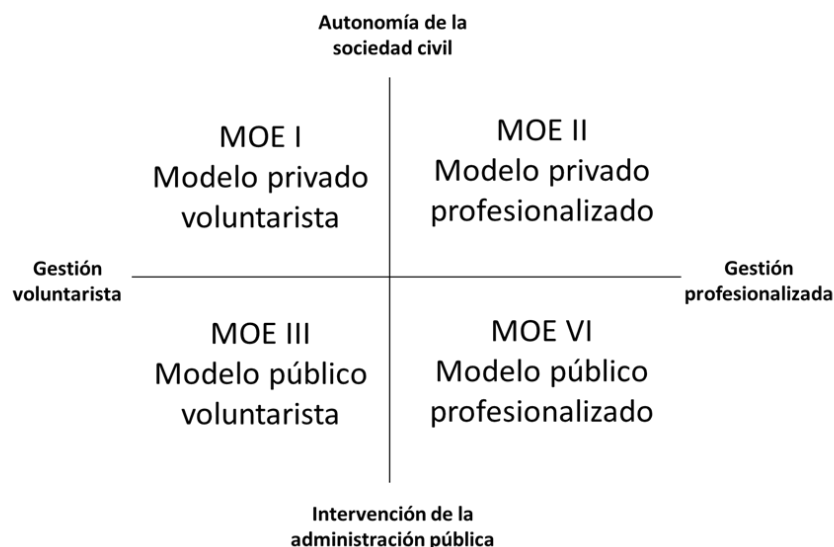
Autonomía de la sociedad civil

MOE I
Modelo privado voluntarista

MOE II
Modelo privado profesionalizado

Gestión voluntarista

Gestión profesionalizada

MOE III
Modelo público voluntarista

MOE VI
Modelo público profesionalizado

Intervención de la administración pública